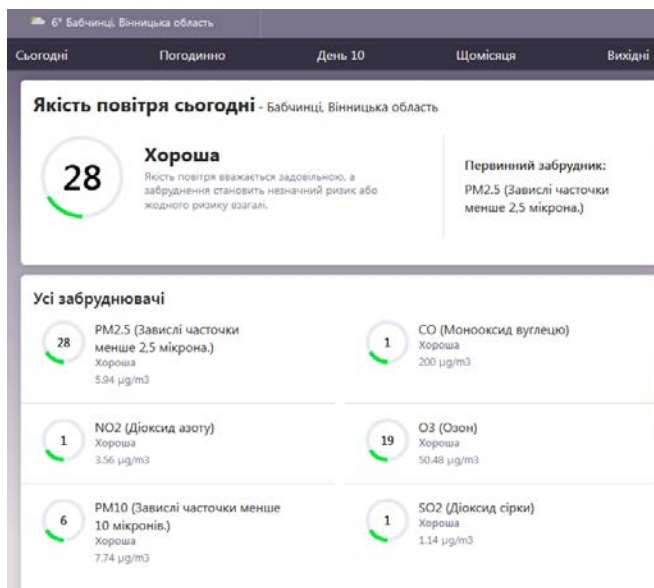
6° Бабчинці, Вінницька область

Сьогодні Погодинно День 10 Щомісяця Вихідні

Якість повітря сьогодні - Бабчинці, Вінницька область

28

Хороша

Якість повітря вважається задовільною, а забруднення становить незначний ризик або жодного ризику взагалі.

Первинний забрудник:

PM2.5 (Завислі часточки менше 2,5 мікрона.)

Усі забруднювачі

28
PM2.5 (Завислі часточки менше 2,5 мікрона.)
Хороша
5.94 µg/m3

1
CO (Монооксид вуглецю)
Хороша
200 µg/m3

1
NO2 (Діоксид азоту)
Хороша
3.56 µg/m3

19
O3 (Озон)
Хороша
50.48 µg/m3

6
PM10 (Завислі часточки менше 10 мікронів.)
Хороша
7.74 µg/m3

1
SO2 (Діоксид сірки)
Хороша
1.14 µg/m3